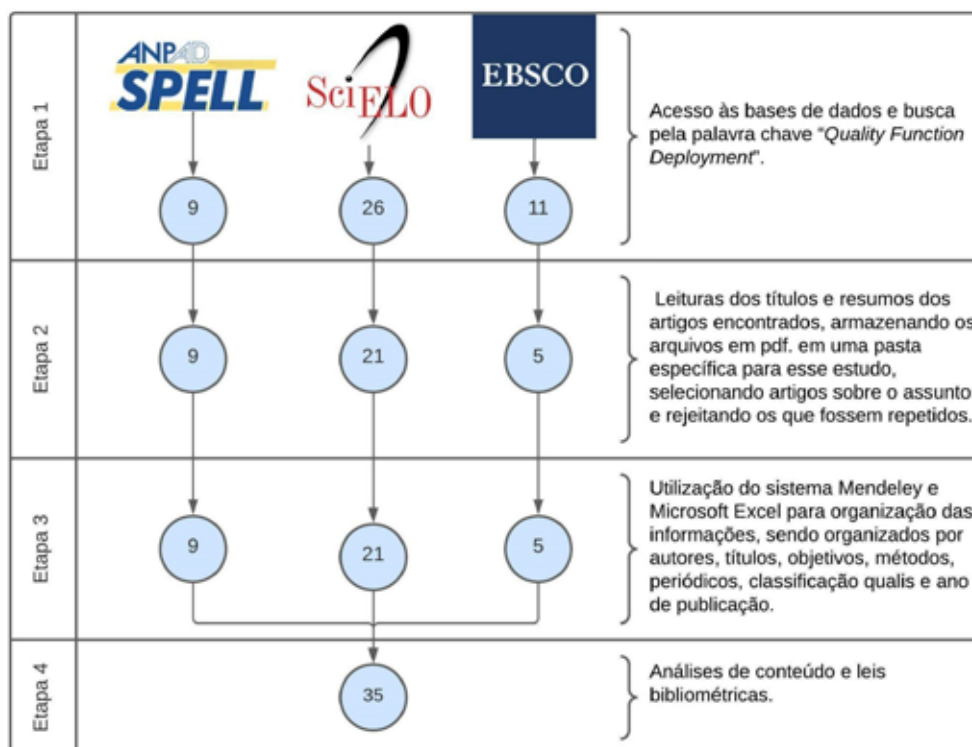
Etapa 1

ANPAD SPELL

SciELO

EBSCO

9

26

11

Acesso às bases de dados e busca pela palavra chave "*Quality Function Deployment*".

Etapa 2

9

21

5

Leituras dos títulos e resumos dos artigos encontrados, armazenando os arquivos em pdf. em uma pasta específica para esse estudo, selecionando artigos sobre o assunto e rejeitando os que fossem repetidos.

Etapa 3

9

21

5

Utilização do sistema Mendeley e Microsoft Excel para organização das informações, sendo organizados por autores, títulos, objetivos, métodos, periódicos, classificação qualis e ano de publicação.

Etapa 4

35

Análises de conteúdo e leis bibliométricas.